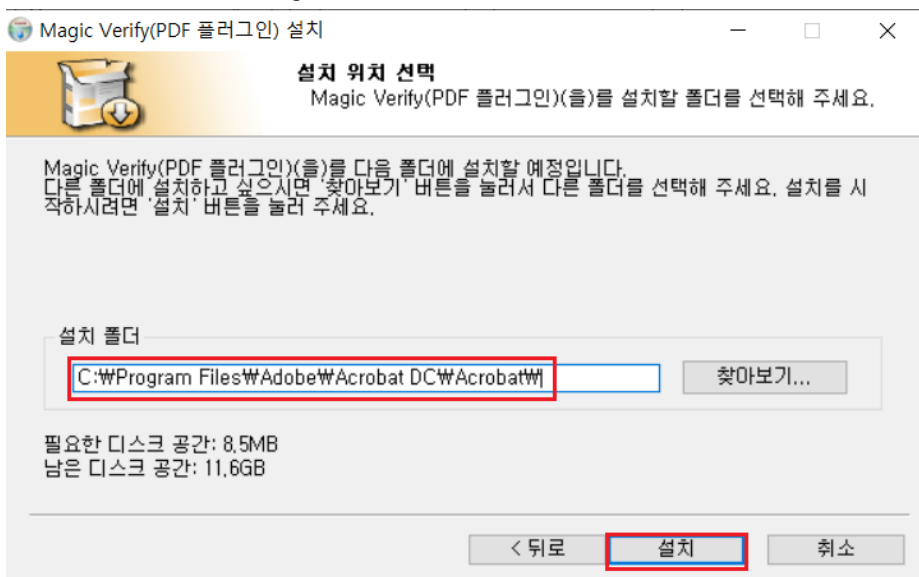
Magic Verify(PDF 플러그인) 설치

설치 위치 선택
Magic Verify(PDF 플러그인)(을)를 설치할 폴더를 선택해 주세요.

Magic Verify(PDF 플러그인)(을)를 다음 폴더에 설치할 예정입니다.
다른 폴더에 설치하고 싶으시면 '찾아보기' 버튼을 눌러서 다른 폴더를 선택해 주세요. 설치를 시작하시려면 '설치' 버튼을 눌러 주세요.

설치 폴더

C:₩Program Files₩Adobe₩Acrobat DC₩Acrobat₩

찾아보기...

필요한 디스크 공간: 8.5MB
남은 디스크 공간: 11.6GB

< 뒤로

설치

취소